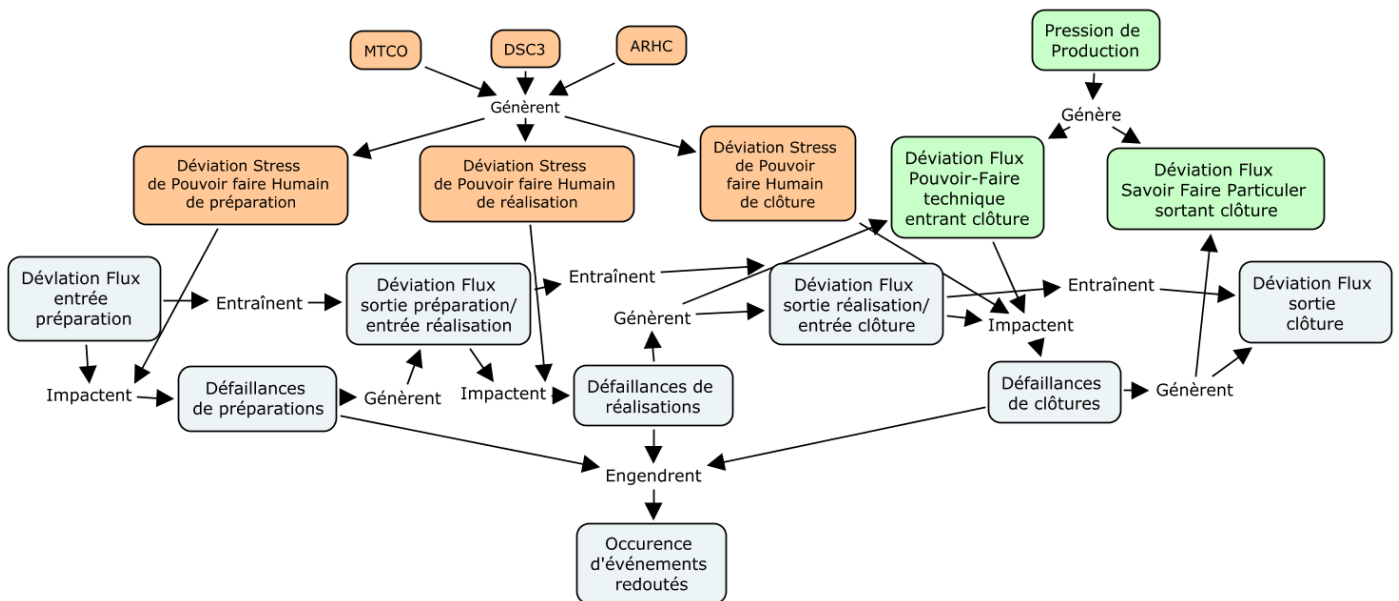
MTCO

DSC3

ARHC

Génèrent

Pression de Production

Génère

Déviation Stress de Pouvoir faire Humain de préparation

Déviation Stress de Pouvoir faire Humain de réalisation

Déviation Stress de Pouvoir faire Humain de clôture

Déviation Flux Pouvoir-Faire technique entrant clôture

Déviation Flux Savoir Faire Particuler sortant clôture

Dévlation Flux entrée préparation

Entraînent

Déviation Flux sortie préparation/ entrée réalisation

Entraînent

Génèrent

Déviation Flux sortie réalisation/ entrée clôture

Entraînent

Déviation Flux sortie clôture

Impactent

Impactent

Impactent

Défaillances de préparations

Génèrent

Défaillances de réalisations

Défaillances de clôtures

Génèrent

Engendrent

Occurence d'événements redoutés